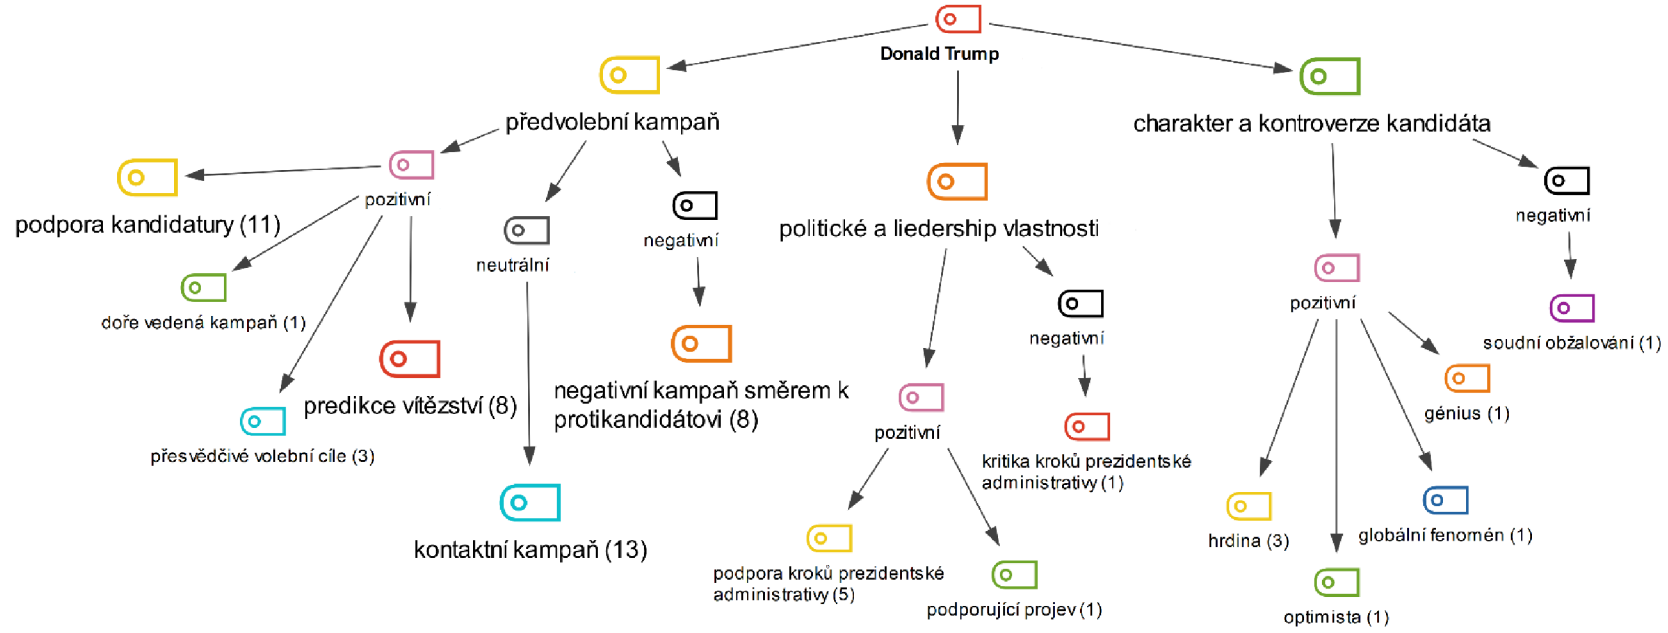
Donald Trump

předvolební kampaň

pozitivní

podpora kandidatury (11)

doře vedená kampaň (1)

predikce vítězství (8)

přesvědčivé volební cíle (3)

neutrální

kontaktní kampaň (13)

negativní

negativní kampaň směrem k protikandidátovi (8)

politické a liedership vlastnosti

pozitivní

podpora kroků prezidentské administrativy (5)

podporující projev (1)

negativní

kritika kroků prezidentské administrativy (1)

charakter a kontroverze kandidáta

pozitivní

hrdina (3)

optimista (1)

globální fenomén (1)

génius (1)

negativní

soudní obžalování (1)